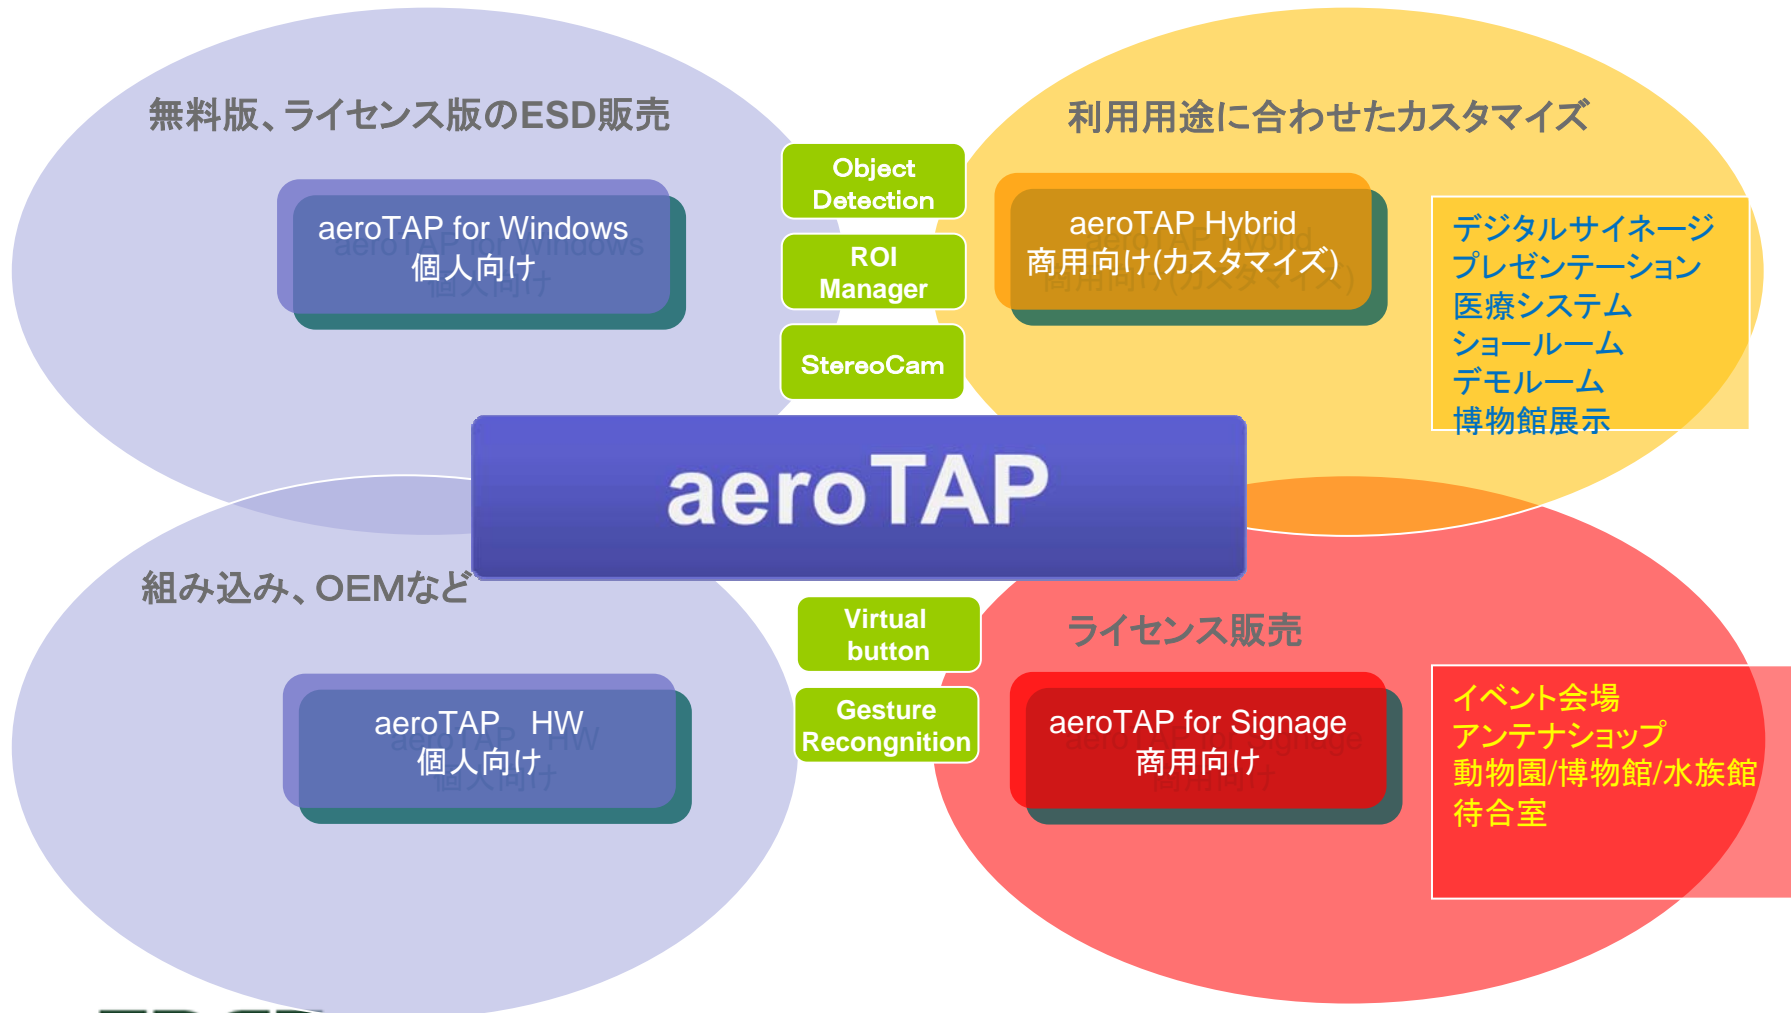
無料版、ライセンス版のESD販売

aeroTAP for Windows
個人向け

Object Detection

ROI Manager

StereoCam

利用用途に合わせたカスタマイズ

aeroTAP Hybrid
商用向け(カスタマイズ)

デジタルサイネージ
プレゼンテーション
医療システム
ショールーム
デモルーム
博物館展示

aeroTAP

組み込み、OEMなど

aeroTAP HW
個人向け

Virtual button

Gesture Recongnition

ライセンス販売

aeroTAP for Signage
商用向け

イベント会場
アンテナショップ
動物園/博物館/水族館
待合室